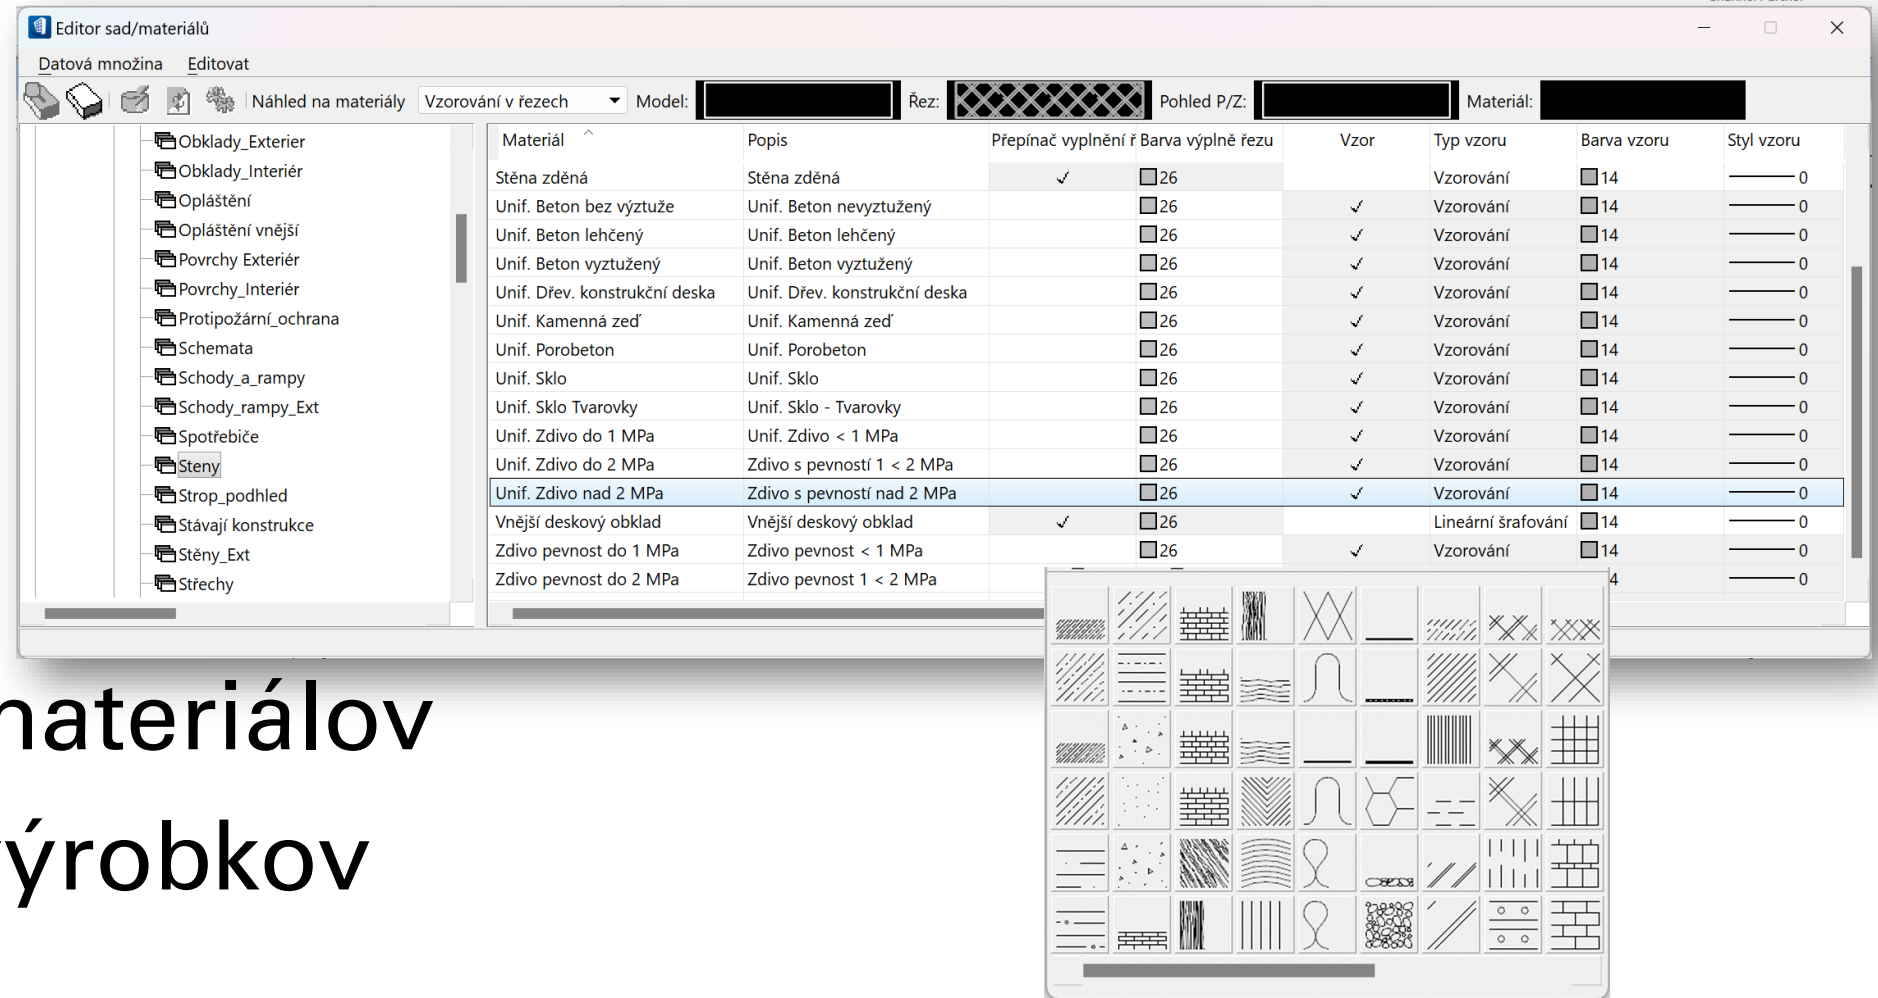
Editor sad/materiálů

Datová množina   Editovat

Náhled na materiály   Vzorování v řezech   Model:   Řez:   Pohled P/Z:   Materiál:

Obklady_Exterier
Obklady_Interiér
Opláštění
Opláštění vnější
Povrchy Exteriér
Povrchy_Interiér
Protipožární_ochrana
Schemata
Schody_a_rampy
Schody_rampy_Ext
Spotřebiče
Steny
Strop_podhled
Stávají konstrukce
Stěny_Ext
Střechy

| Materiál | Popis | Přepínač vyplnění ř | Barva výplně řezu | Vzor | Typ vzoru | Barva vzoru | Styl vzoru |
|---|---|---|---|---|---|---|---|
| Stěna zděná | Stěna zděná | ✓ | 26 | | Vzorování | 14 | 0 |
| Unif. Beton bez výztuže | Unif. Beton nevyztužený | | 26 | ✓ | Vzorování | 14 | 0 |
| Unif. Beton lehčený | Unif. Beton lehčený | | 26 | ✓ | Vzorování | 14 | 0 |
| Unif. Beton vyztužený | Unif. Beton vyztužený | | 26 | ✓ | Vzorování | 14 | 0 |
| Unif. Dřev. konstrukční deska | Unif. Dřev. konstrukční deska | | 26 | ✓ | Vzorování | 14 | 0 |
| Unif. Kamenná zeď | Unif. Kamenná zeď | | 26 | ✓ | Vzorování | 14 | 0 |
| Unif. Porobeton | Unif. Porobeton | | 26 | ✓ | Vzorování | 14 | 0 |
| Unif. Sklo | Unif. Sklo | | 26 | ✓ | Vzorování | 14 | 0 |
| Unif. Sklo Tvarovky | Unif. Sklo - Tvarovky | | 26 | ✓ | Vzorování | 14 | 0 |
| Unif. Zdivo do 1 MPa | Unif. Zdivo < 1 MPa | | 26 | ✓ | Vzorování | 14 | 0 |
| Unif. Zdivo do 2 MPa | Zdivo s pevností 1 < 2 MPa | | 26 | ✓ | Vzorování | 14 | 0 |
| Unif. Zdivo nad 2 MPa | Zdivo s pevností nad 2 MPa | | 26 | ✓ | Vzorování | 14 | 0 |
| Vnější deskový obklad | Vnější deskový obklad | ✓ | 26 | | Lineární šrafování | 14 | 0 |
| Zdivo pevnost do 1 MPa | Zdivo pevnost < 1 MPa | | 26 | ✓ | Vzorování | 14 | 0 |
| Zdivo pevnost do 2 MPa | Zdivo pevnost 1 < 2 MPa | | | | | 4 | 0 |

nateriálov
ýrobkov